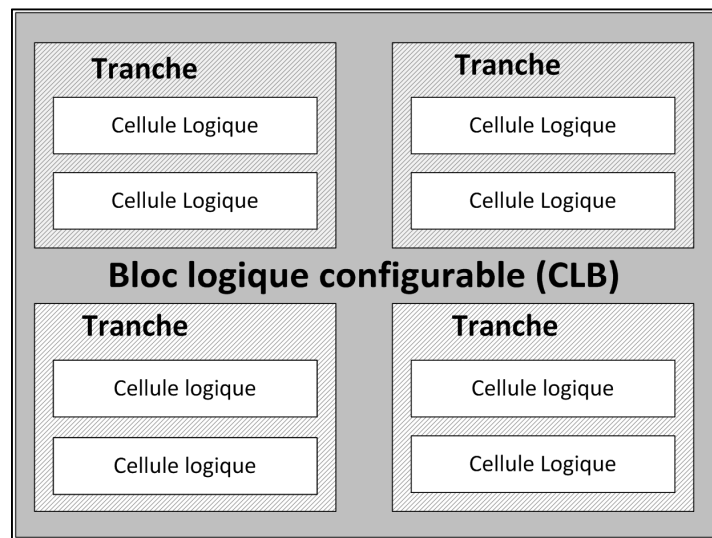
Tranche

Cellule Logique

Cellule Logique

Tranche

Cellule Logique

Cellule Logique

Bloc logique configurable (CLB)

Tranche

Cellule logique

Cellule logique

Tranche

Cellule logique

Cellule Logique